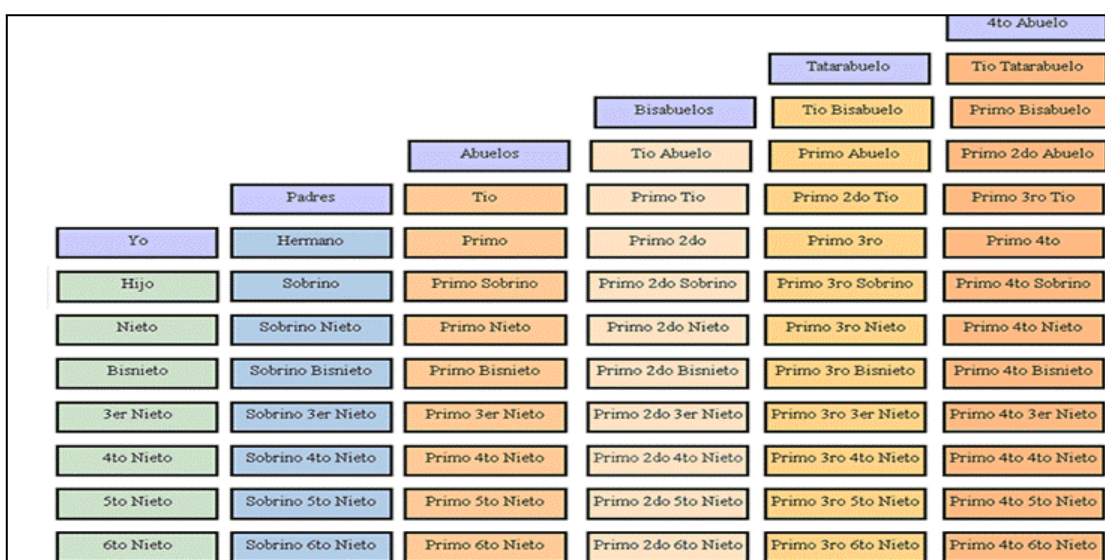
| | | | | | 4to Abuelo |
|---|---|---|---|---|---|
| | | | | Tatarabuelo | Tio Tatarabuelo |
| | | | Bisabuelos | Tio Bisabuelo | Primo Bisabuelo |
| | | Abuelos | Tio Abuelo | Primo Abuelo | Primo 2do Abuelo |
| | Padres | Tio | Primo Tio | Primo 2do Tio | Primo 3ro Tio |
| Yo | Hermano | Primo | Primo 2do | Primo 3ro | Primo 4to |
| Hijo | Sobrino | Primo Sobrino | Primo 2do Sobrino | Primo 3ro Sobrino | Primo 4to Sobrino |
| Nieto | Sobrino Nieto | Primo Nieto | Primo 2do Nieto | Primo 3ro Nieto | Primo 4to Nieto |
| Bisnieto | Sobrino Bisnieto | Primo Bisnieto | Primo 2do Bisnieto | Primo 3ro Bisnieto | Primo 4to Bisnieto |
| 3er Nieto | Sobrino 3er Nieto | Primo 3er Nieto | Primo 2do 3er Nieto | Primo 3ro 3er Nieto | Primo 4to 3er Nieto |
| 4to Nieto | Sobrino 4to Nieto | Primo 4to Nieto | Primo 2do 4to Nieto | Primo 3ro 4to Nieto | Primo 4to 4to Nieto |
| 5to Nieto | Sobrino 5to Nieto | Primo 5to Nieto | Primo 2do 5to Nieto | Primo 3ro 5to Nieto | Primo 4to 5to Nieto |
| 6to Nieto | Sobrino 6to Nieto | Primo 6to Nieto | Primo 2do 6to Nieto | Primo 3ro 6to Nieto | Primo 4to 6to Nieto |